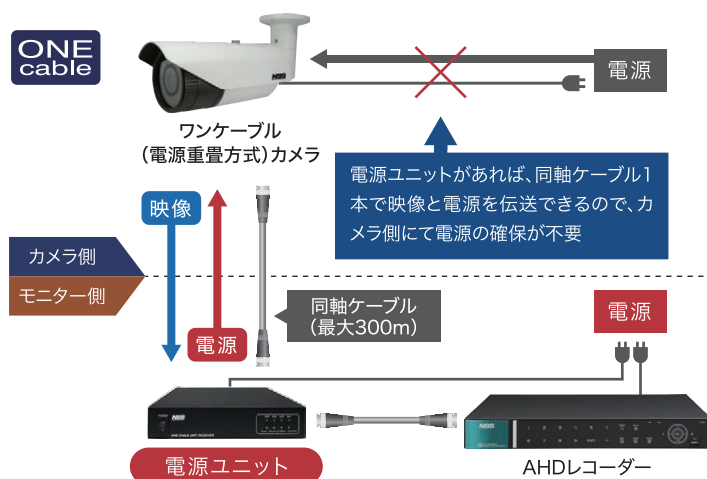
ONE cable

ワンケーブル
(電源重畳方式)カメラ

電源

電源ユニットがあれば、同軸ケーブル1本で映像と電源を伝送できるので、カメラ側にて電源の確保が不要

映像

カメラ側

モニター側

同軸ケーブル
(最大300m)

電源

電源

電源ユニット

AHDレコーダー